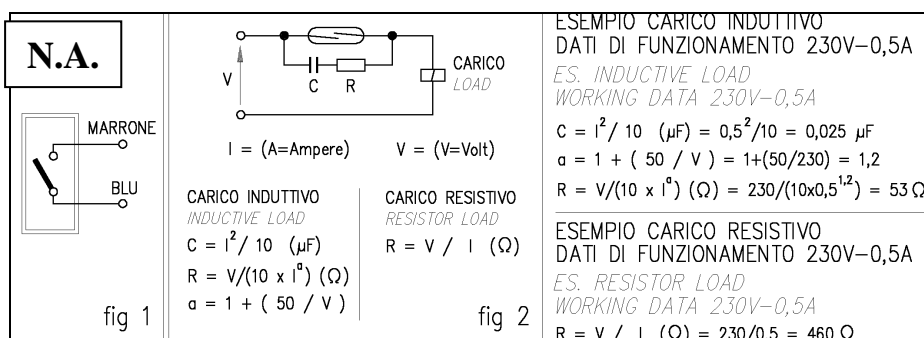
N.A.

MARRONE

BLU

fig 1

V

C R

CARICO
LOAD

I = (A=Ampere)  V = (V=Volt)

CARICO INDUTTIVO
INDUCTIVE LOAD
$C = I^2 / 10$ ($\mu F$)
$R = V/(10 \times I^a)$ ($\Omega$)
$a = 1 + (50 / V)$

CARICO RESISTIVO
RESISTOR LOAD
$R = V / I$ ($\Omega$)

fig 2

ESEMPIO CARICO INDUTTIVO
DATI DI FUNZIONAMENTO 230V–0,5A
ES. INDUCTIVE LOAD
WORKING DATA 230V–0,5A
$C = I^2 / 10$ ($\mu F$) $= 0,5^2/10 = 0,025$ $\mu F$
$a = 1 + (50 / V) = 1+(50/230) = 1,2$
$R = V/(10 \times I^a)$ ($\Omega$) $= 230/(10x0,5^{1,2}) = 53$ $\Omega$

ESEMPIO CARICO RESISTIVO
DATI DI FUNZIONAMENTO 230V–0,5A
ES. RESISTOR LOAD
WORKING DATA 230V–0,5A
$R = V / I$ ($\Omega$) $= 230/0,5 = 460$ $\Omega$